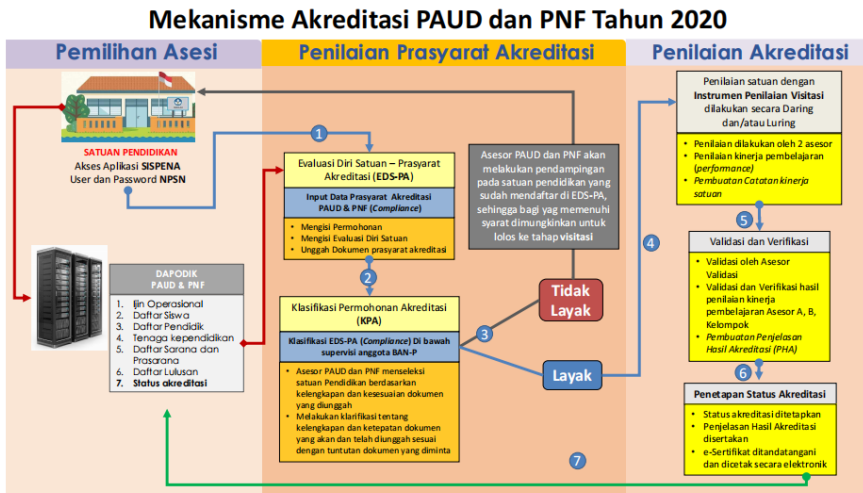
Mekanisme Akreditasi PAUD dan PNF Tahun 2020

Pemilihan Asesi

Penilaian Prasyarat Akreditasi

Penilaian Akreditasi

SATUAN PENDIDIKAN
Akses Aplikasi SISPENA
User dan Password NPSN

1

Evaluasi Diri Satuan – Prasyarat Akreditasi (EDS-PA)

Input Data Prasyarat Akreditasi PAUD & PNF (Compliance)

- Mengisi Permohonan
- Mengisi Evaluasi Diri Satuan
- Unggah Dokumen prasyarat akreditasi

Asesor PAUD dan PNF akan melakukan pendampingan pada satuan pendidikan yang sudah mendaftar di EDS-PA, sehingga bagi yang memenuhi syarat dimungkinkan untuk lolos ke tahap visitasi

Penilaian satuan dengan Instrumen Penilaian Visitasi dilakukan secara Daring dan/atau Luring

- Penilaian dilakukan oleh 2 asesor
- Penilaian kinerja pembelajaran (performance)
- Pembuatan Catatan kinerja satuan

5

4

Validasi dan Verifikasi

- Validasi oleh Asesor Validasi
- Validasi dan Verifikasi hasil penilaian kinerja pembelajaran Asesor A, B, Kelompok
- Pembuatan Penjelasan Hasil Akreditasi (PHA)

DAPODIK
PAUD & PNF

1. Ijin Operasional
2. Daftar Siswa
3. Daftar Pendidik
4. Tenaga kependidikan
5. Daftar Sarana dan Prasarana
6. Daftar Lulusan
7. Status akreditasi

2

Klasifikasi Permohonan Akreditasi (KPA)

Klasifikasi EDS-PA (Compliance) Di bawah supervisi anggota BAN-P

- Asesor PAUD dan PNF menseleksi satuan Pendidikan berdasarkan kelengkapan dan kesesuaian dokumen yang diunggah
- Melakukan klarifikasi tentang kelengkapan dan ketepatan dokumen yang akan dan telah diunggah sesuai dengan tuntutan dokumen yang diminta

Tidak Layak

3

Layak

6

Penetapan Status Akreditasi

- Status akreditasi ditetapkan
- Penjelasan Hasil Akreditasi disertakan
- e-Sertifikat ditandatangani dan dicetak secara elektronik

7